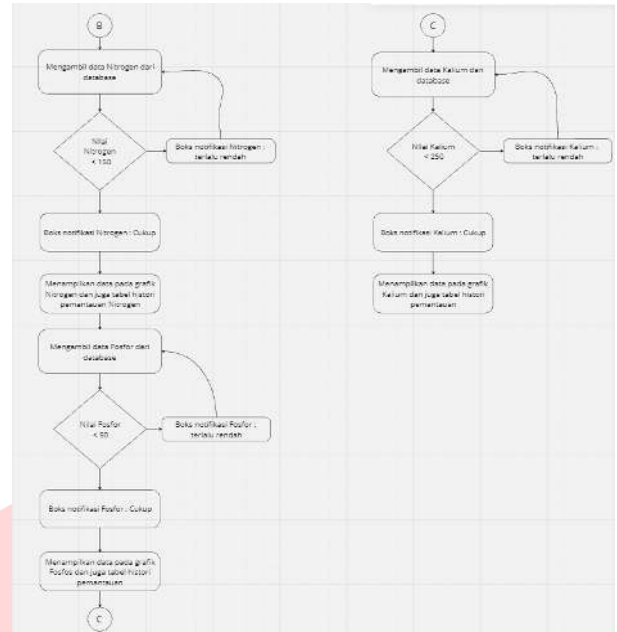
B

Mengambil data Nitrogen dari database

Nilai Nitrogen < 150

Boks notifikasi Nitrogen : terlalu rendah

Boks notifikasi Nitrogen : Cukup

Menampilkan data pada grafik Nitrogen dan juga tabel histori pemantauan Nitrogen

Mengambil data Fosfor dari database

Nilai Fosfor < 50

Boks notifikasi Fosfor : terlalu rendah

Boks notifikasi Fosfor : Cukup

Menampilkan data pada grafik Fosfor dan juga tabel histori pemantauan

C

C

Mengambil data Kalium dari database

Nilai Kalium < 250

Boks notifikasi Kalium : terlalu rendah

Boks notifikasi Kalium : Cukup

Menampilkan data pada grafik Kalium dan juga tabel histori pemantauan